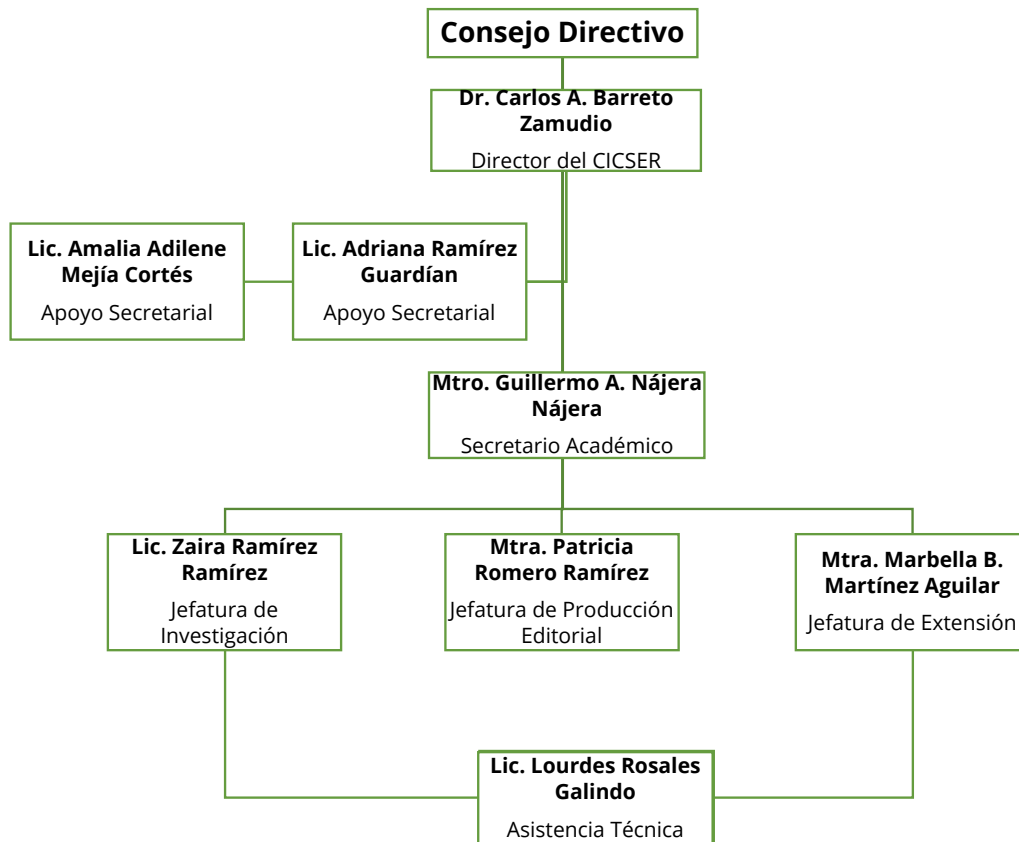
Consejo Directivo

Dr. Carlos A. Barreto Zamudio
Director del CICSER

Lic. Amalia Adilene Mejía Cortés
Apoyo Secretarial

Lic. Adriana Ramírez Guardían
Apoyo Secretarial

Mtro. Guillermo A. Nájera Nájera
Secretario Académico

Lic. Zaira Ramírez Ramírez
Jefatura de Investigación

Mtra. Patricia Romero Ramírez
Jefatura de Producción Editorial

Mtra. Marbella B. Martínez Aguilar
Jefatura de Extensión

Lic. Lourdes Rosales Galindo
Asistencia Técnica